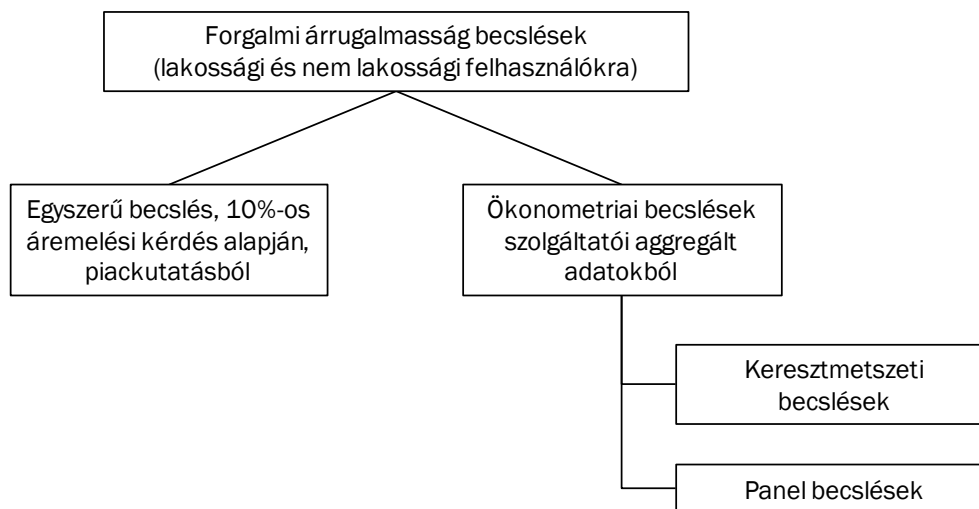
Forgalmi árrugalmasság becslések
(lakossági és nem lakossági felhasználókra)

Egyszerű becslés, 10%-os áremelési kérdés alapján, piackutatásból

Ökonometriai becslések szolgáltatói aggregált adatokból

Keresztmetszeti becslések

Panel becslések